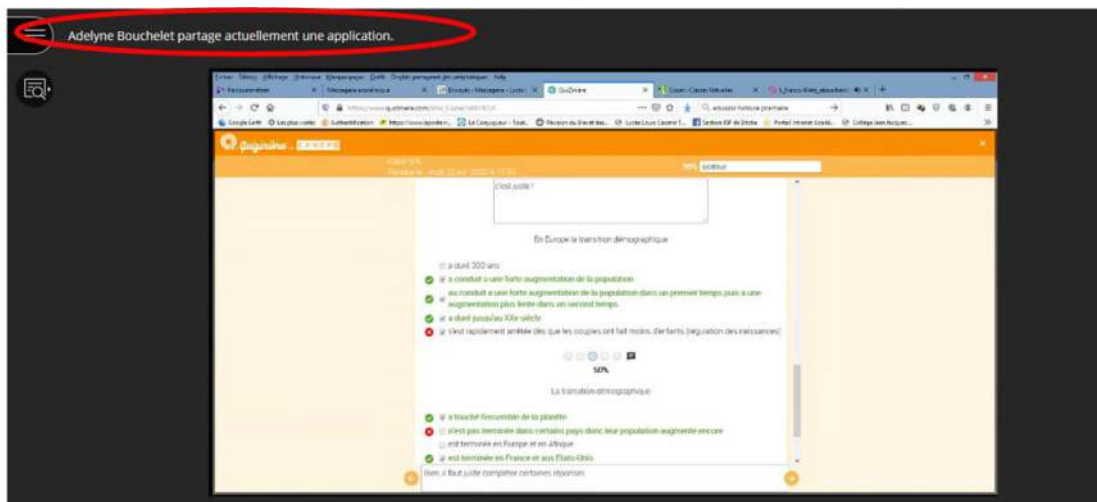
Adelyne Bouchelet partage actuellement une application.

c'est juste !

En Europe la transition démographique

a duré 300 ans

a conduit à une forte augmentation de la population

a conduit à une forte augmentation de la population dans un premier temps puis à une augmentation plus lente dans un second temps

a duré jusqu'au XXe siècle

s'est rapidement arrêtée dès que les couples ont fait moins d'enfants (régulation des naissances)

50%

La transition démographique

a touché l'ensemble de la planète

n'est pas terminée dans certains pays donc leur population augmente encore

est terminée en Europe et en Afrique

est terminée en France et aux Etats-Unis

Bien, il faut juste compléter certaines réponses